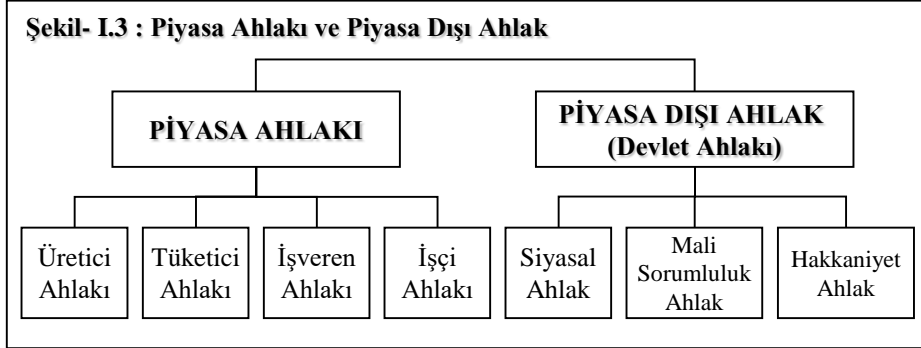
Şekil- I.3 : Piyasa Ahlakı ve Piyasa Dışı Ahlak

PİYASA AHLAKI

PİYASA DIŞI AHLAK (Devlet Ahlakı)

Üretici Ahlakı

Tüketici Ahlakı

İşveren Ahlakı

İşçi Ahlakı

Siyasal Ahlak

Mali Sorumluluk Ahlak

Hakkaniyet Ahlak